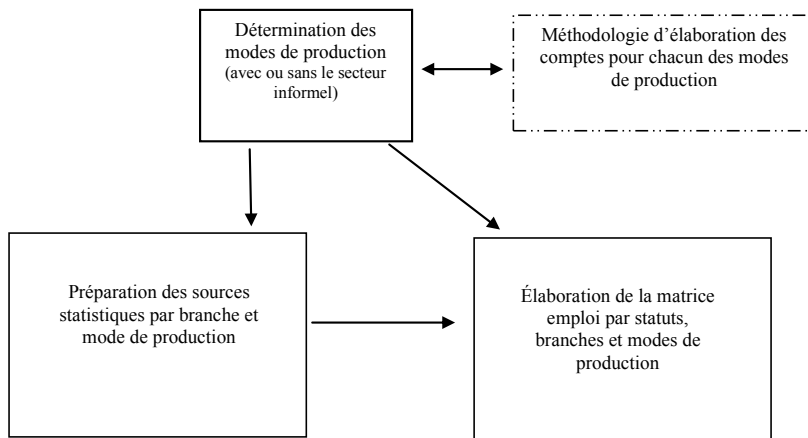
Détermination des modes de production (avec ou sans le secteur informel)

Méthodologie d'élaboration des comptes pour chacun des modes de production

Préparation des sources statistiques par branche et mode de production

Élaboration de la matrice emploi par statuts, branches et modes de production